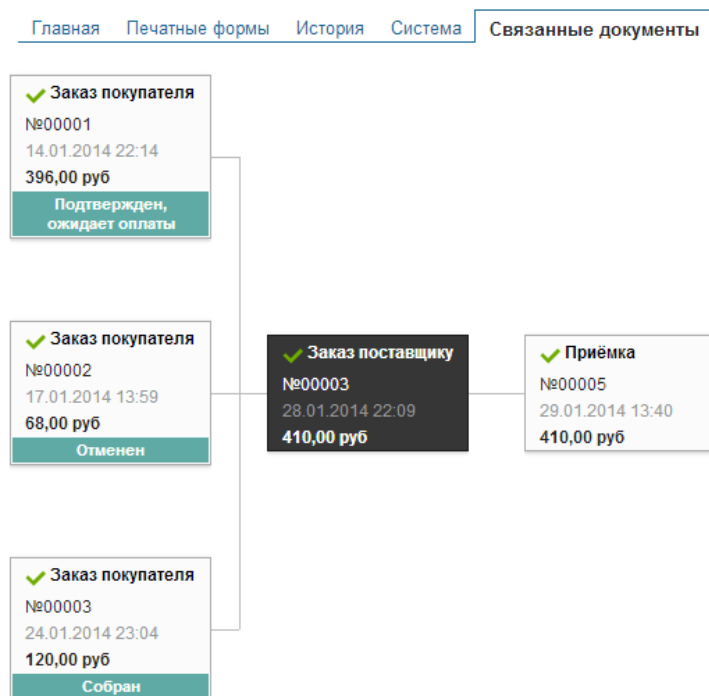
Главная Печатные формы История Система Связанные документы

Заказ покупателя
№00001
14.01.2014 22:14
396,00 руб
Подтвержден, ожидает оплаты

Заказ покупателя
№00002
17.01.2014 13:59
68,00 руб
Отменен

Заказ покупателя
№00003
24.01.2014 23:04
120,00 руб
Собран

Заказ поставщику
№00003
28.01.2014 22:09
410,00 руб

Приёмка
№00005
29.01.2014 13:40
410,00 руб